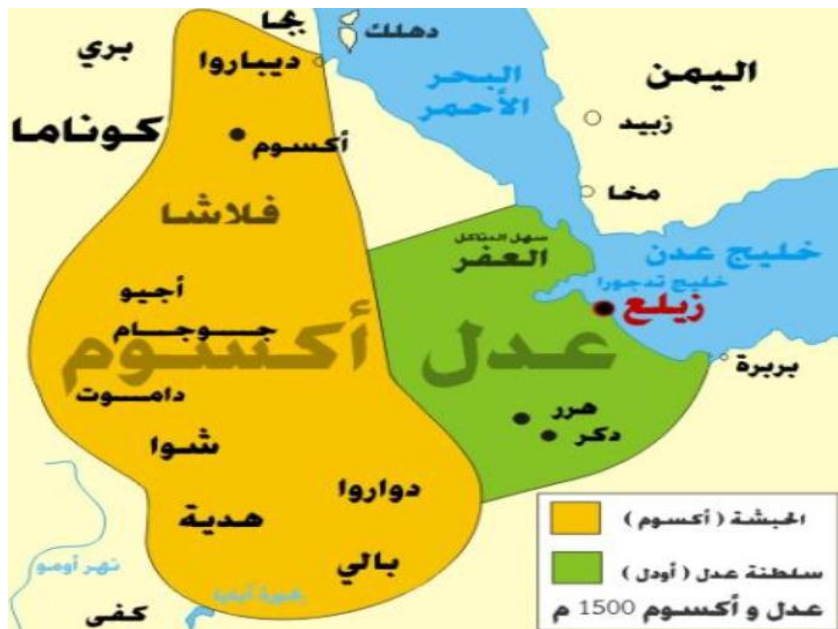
بجا
دهلك
بري
ديباروا
اليمن
البحر الأحمر
كوناما
أكسوم
زبيد
فلاشا
مخا
سهل التناكل
العفر
خليج عدن
خليج تدجورا
أجيو
زيلع
جوجام
أكسوم
عدل
داموت
بربرة
هرر
دكر
شوا
دواروا
هدية
الحبشة ( أكسوم )
نهر أومو
سلطنة عدل ( أودل )
بالي
بحيرة آبايا
كفى
عدل و أكسوم 1500 م